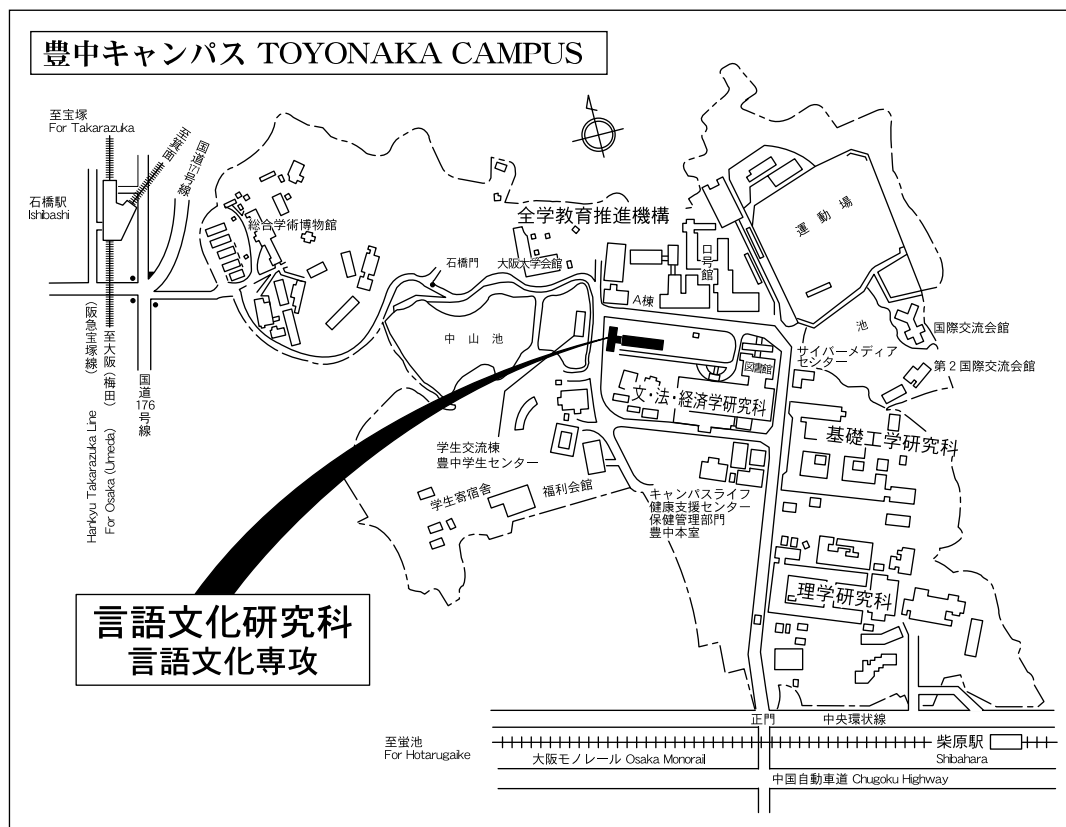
豊中キャンパス TOYONAKA CAMPUS

至宝塚
For Takarazuka

至箕面

国道171号線

石橋駅
Ishibashi

阪急宝塚線（至大阪（梅田））
Hankyu Takarazuka Line
For Osaka (Umeda)

国道176号線

総合学術博物館

全学教育推進機構

運動場

石橋門

大阪大学会館

口号館

A棟

池

国際交流会館

中山池

図書館

サイバーメディアセンター

第2国際交流会館

文・法・経済学研究科

基礎工学研究科

学生交流棟
豊中学生センター

学生寄宿舎

福利会館

キャンパスライフ
健康支援センター
保健管理部門
豊中本室

理学研究科

言語文化研究科
言語文化専攻

正門

中央環状線

至蛍池
For Hotarugaike

柴原駅
Shibahara

大阪モノレール Osaka Monorail

中国自動車道 Chugoku Highway